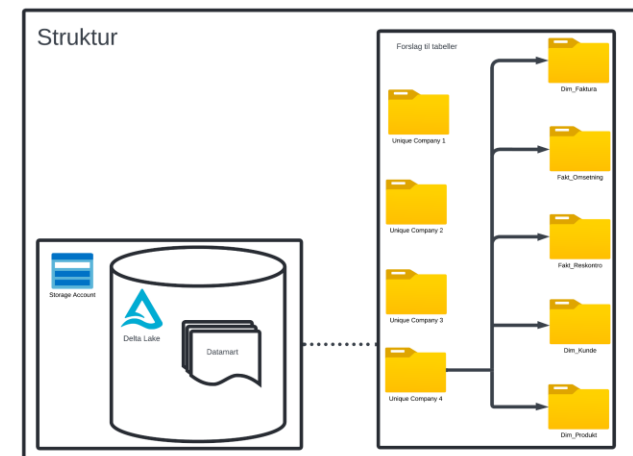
Struktur

Storage Account

Delta Lake

Datamart

Forslag til tabeller

Unique Company 1

Unique Company 2

Unique Company 3

Unique Company 4

Dim_Faktura

Fakt_Omsetning

Fakt_Reskontro

Dim_Kunde

Dim_Produkt